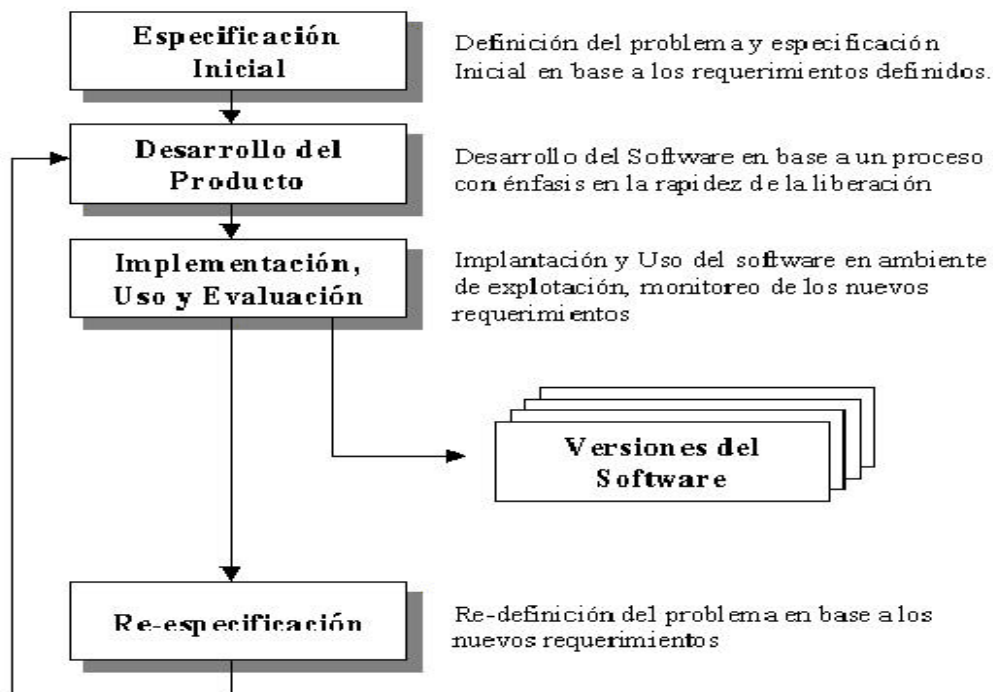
Especificación Inicial

Definición del problema y especificación Inicial en base a los requerimientos definidos.

Desarrollo del Producto

Desarrollo del Software en base a un proceso con énfasis en la rapidez de la liberación

Implementación, Uso y Evaluación

Implantación y Uso del software en ambiente de explotación, monitoreo de los nuevos requerimientos

Versiones del Software

Re-especificación

Re-definición del problema en base a los nuevos requerimientos